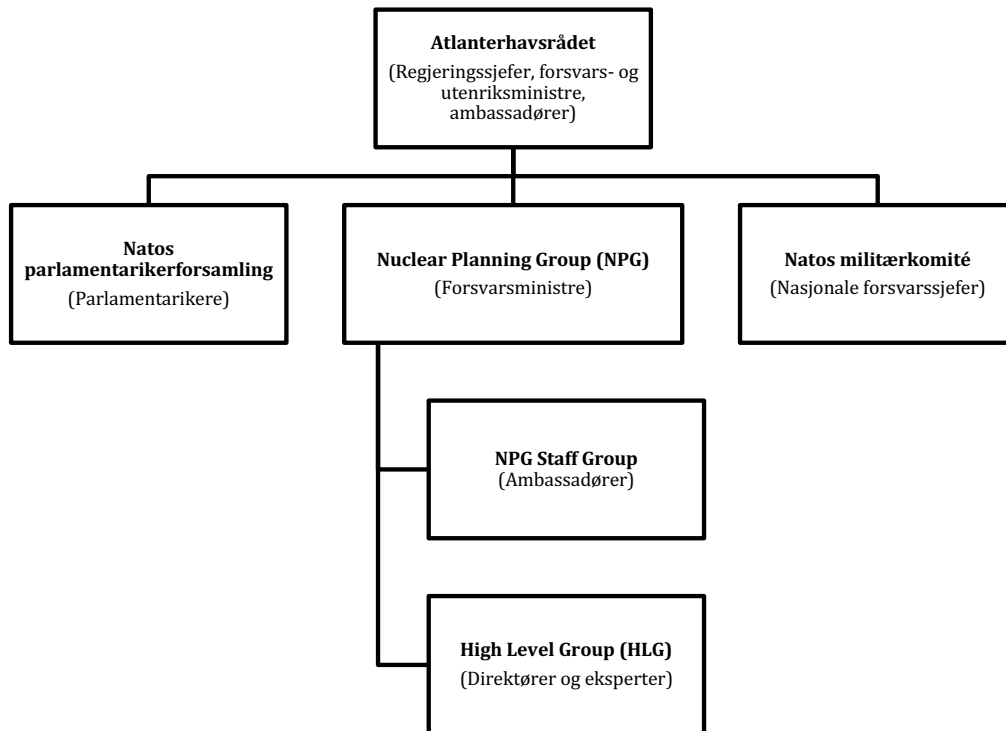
Atlanterhavsrådet
(Regjeringssjefer, forsvars- og utenriksministre, ambassadører)

Natos parlamentarikerforsamling
(Parlamentarikere)

Nuclear Planning Group (NPG)
(Forsvarsministre)

Natos militærkomité
(Nasjonale forsvarssjefer)

NPG Staff Group
(Ambassadører)

High Level Group (HLG)
(Direktører og eksperter)